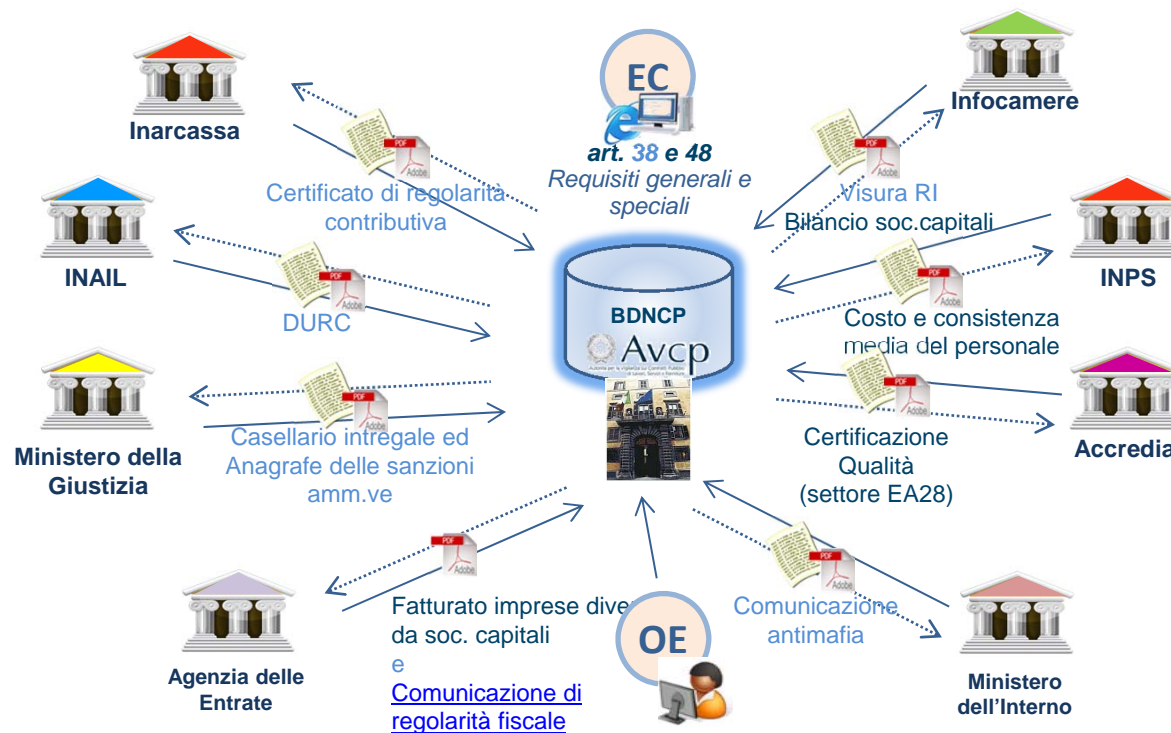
Inarcassa

EC

art. 38 e 48
Requisiti generali e speciali

Infocamere

Certificato di regolarità contributiva

Visura RI
Bilancio soc.capitali

INAIL

BDNCP

Avcp

INPS

DURC

Costo e consistenza media del personale

Ministero della Giustizia

Casellario intregale ed Anagrafe delle sanzioni amm.ve

Accredia

Certificazione Qualità
(settore EA28)

Agenzia delle Entrate

Fatturato imprese dive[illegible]
da soc. capitali
e
Comunicazione di regolarità fiscale

OE

Comunicazione antimafia

Ministero dell'Interno